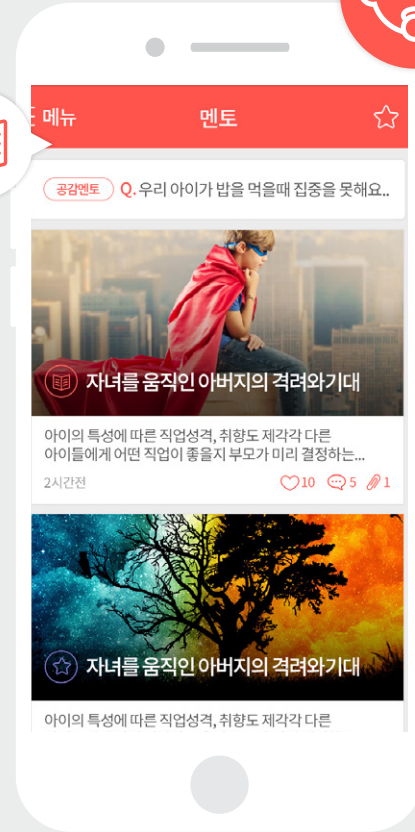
메뉴

멘토

공감멘토 Q. 우리 아이가 밥을 먹을때 집중을 못해요..

자녀를 움직인 아버지의 격려와기대

아이의 특성에 따른 직업성격, 취향도 제각각 다른 아이들에게 어떤 직업이 좋을지 부모가 미리 결정하는...

2시간전

10 5 1

자녀를 움직인 아버지의 격려와기대

아이의 특성에 따른 직업성격, 취향도 제각각 다른